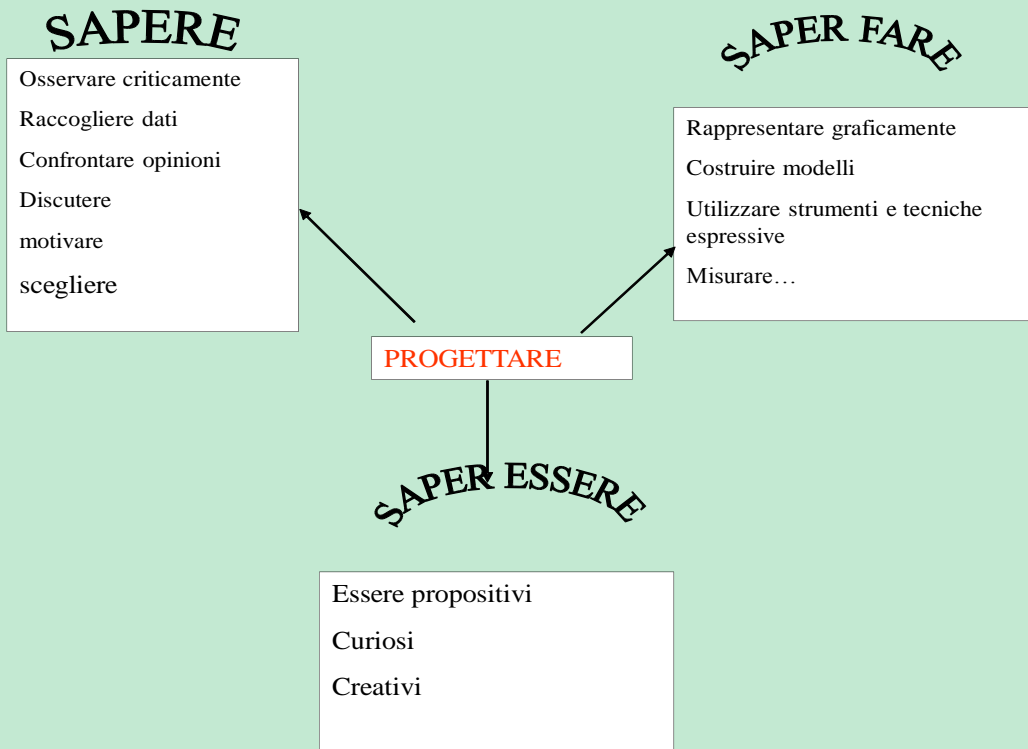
SAPERE

Osservare criticamente

Raccogliere dati

Confrontare opinioni

Discutere

motivare

scegliere

SAPER FARE

Rappresentare graficamente

Costruire modelli

Utilizzare strumenti e tecniche espressive

Misurare…

PROGETTARE

SAPER ESSERE

Essere propositivi

Curiosi

Creativi